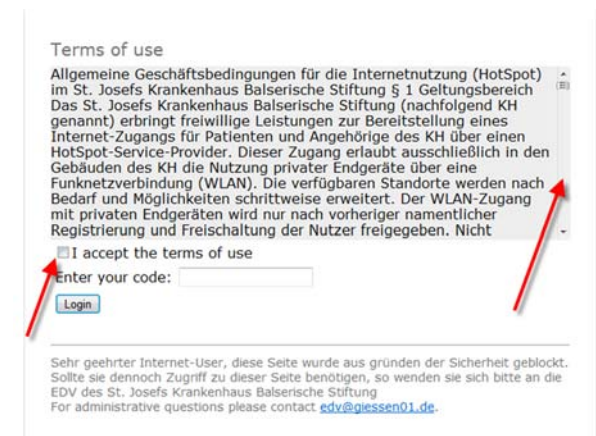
Terms of use

Allgemeine Geschäftsbedingungen für die Internetnutzung (HotSpot) im St. Josefs Krankenhaus Balserische Stiftung § 1 Geltungsbereich Das St. Josefs Krankenhaus Balserische Stiftung (nachfolgend KH genannt) erbringt freiwillige Leistungen zur Bereitstellung eines Internet-Zugangs für Patienten und Angehörige des KH über einen HotSpot-Service-Provider. Dieser Zugang erlaubt ausschließlich in den Gebäuden des KH die Nutzung privater Endgeräte über eine Funknetzverbindung (WLAN). Die verfügbaren Standorte werden nach Bedarf und Möglichkeiten schrittweise erweitert. Der WLAN-Zugang mit privaten Endgeräten wird nur nach vorheriger namentlicher Registrierung und Freischaltung der Nutzer freigegeben. Nicht

I accept the terms of use

Enter your code:

Login

Sehr geehrter Internet-User, diese Seite wurde aus gründen der Sicherheit geblockt. Sollte sie dennoch Zugriff zu dieser Seite benötigen, so wenden sie sich bitte an die EDV des St. Josefs Krankenhaus Balserische Stiftung
For administrative questions please contact edv@giessen01.de.